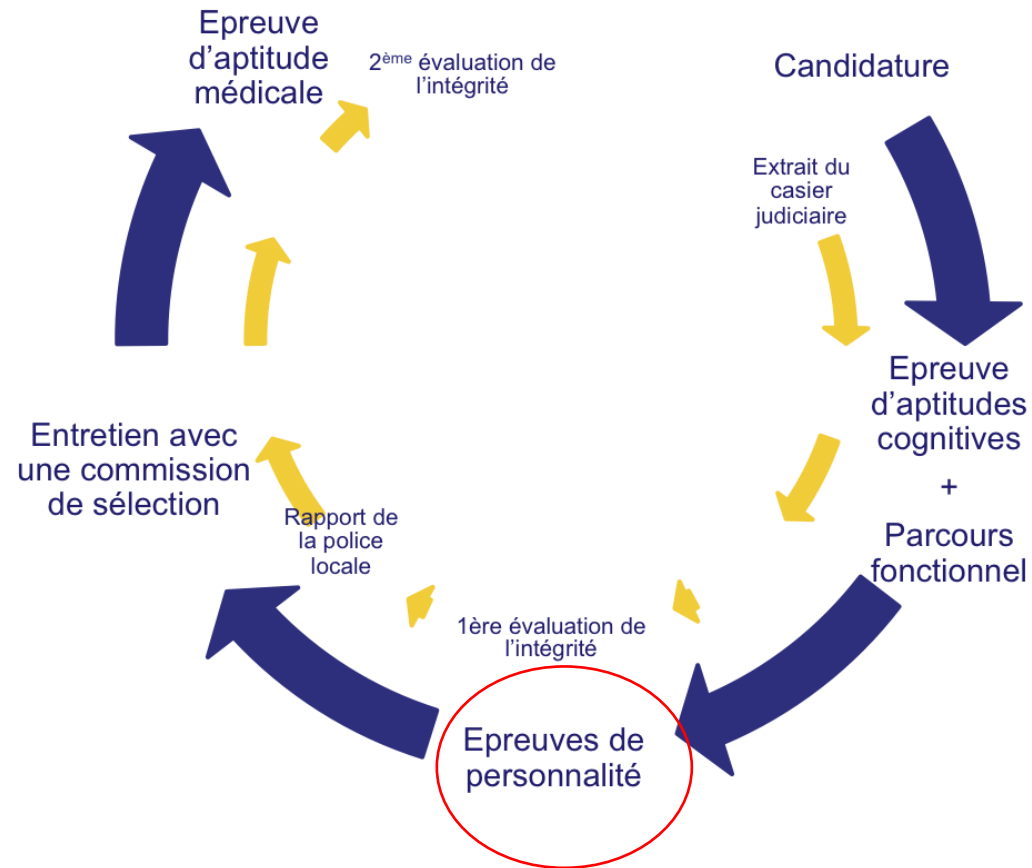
Candidature

Extrait du casier judiciaire

Epreuve d’aptitudes cognitives
+
Parcours fonctionnel

1ère évaluation de l’intégrité

Epreuves de personnalité

Rapport de la police locale

Entretien avec une commission de sélection

Epreuve d’aptitude médicale

2$^{ème}$ évaluation de l’intégrité